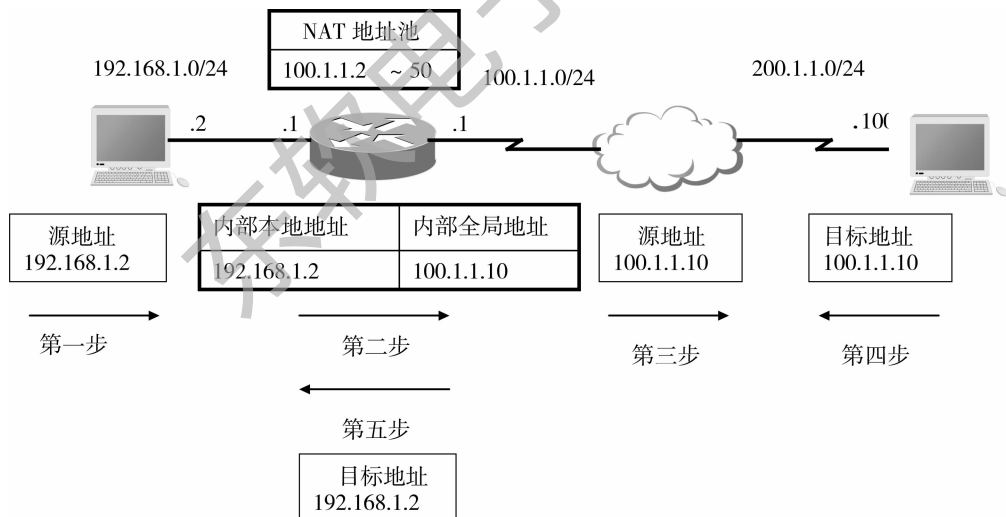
NAT 地址池
100.1.1.2 ~ 50

192.168.1.0/24

100.1.1.0/24

200.1.1.0/24

.2

.1

.1

.10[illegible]

源地址
192.168.1.2

| 内部本地地址 | 内部全局地址 |
|---|---|
| 192.168.1.2 | 100.1.1.10 |

源地址
100.1.1.10

目标地址
100.1.1.10

第一步

第二步

第三步

第四步

第五步

目标地址
192.168.1.2